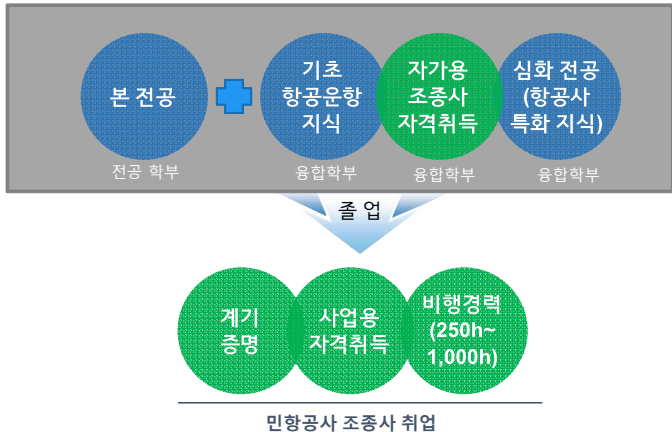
본 전공

전공 학부

기초 항공운항 지식

융합학부

자가용 조종사 자격취득

융합학부

심화 전공 (항공사 특화 지식)

융합학부

졸 업

계기 증명

사업용 자격취득

비행경력 (250h~ 1,000h)

민항공사 조종사 취업